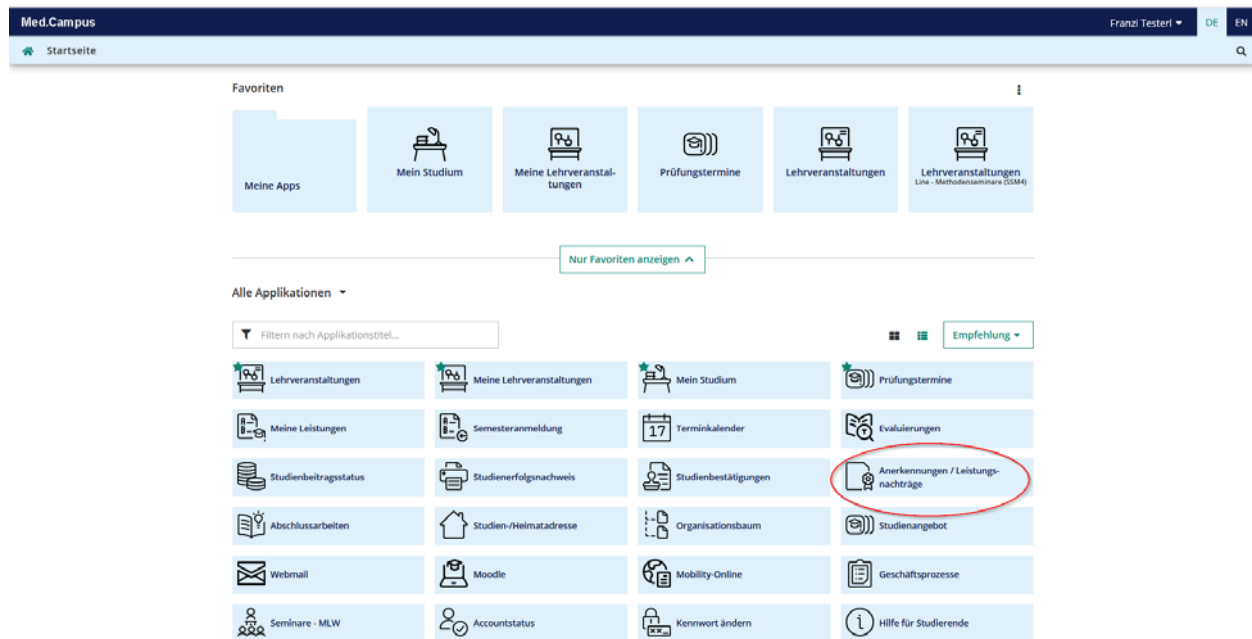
Med.Campus

Franzi Testerl DE EN

Startseite

Favoriten

Meine Apps

Mein Studium

Meine Lehrveranstaltungen

Prüfungstermine

Lehrveranstaltungen

Lehrveranstaltungen
Line - Methodenseminare (SSM4)

Nur Favoriten anzeigen

Alle Applikationen

Filtern nach Applikationstitel...

Empfehlung

Lehrveranstaltungen

Meine Lehrveranstaltungen

Mein Studium

Prüfungstermine

Meine Leistungen

Semesteranmeldung

17 Terminkalender

Evaluierungen

Studienbeitragsstatus

Studienerfolgsnachweis

Studienbestätigungen

Anerkennungen / Leistungsnachträge

Abschlussarbeiten

Studien-/Heimatadresse

Organisationsbaum

Studienangebot

Webmail

Moodle

Mobility-Online

Geschäftsprozesse

Seminare - MLW

Accountstatus

Kennwort ändern

Hilfe für Studierende